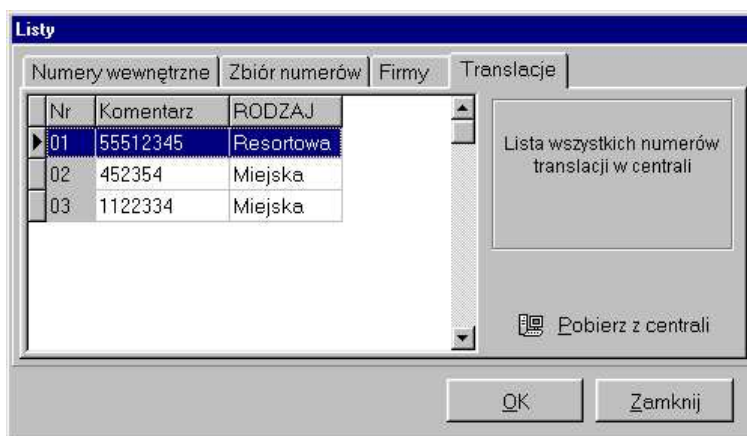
Listy

Numery wewnętrzne | Zbiór numerów | Firmy | Translacje

| Nr | Komentarz | RODZAJ |
|---|---|---|
| 01 | 55512345 | Resortowa |
| 02 | 452354 | Miejska |
| 03 | 1122334 | Miejska |

Lista wszystkich numerów translacji w centrali

Pobierz z centrali

OK

Zamknij